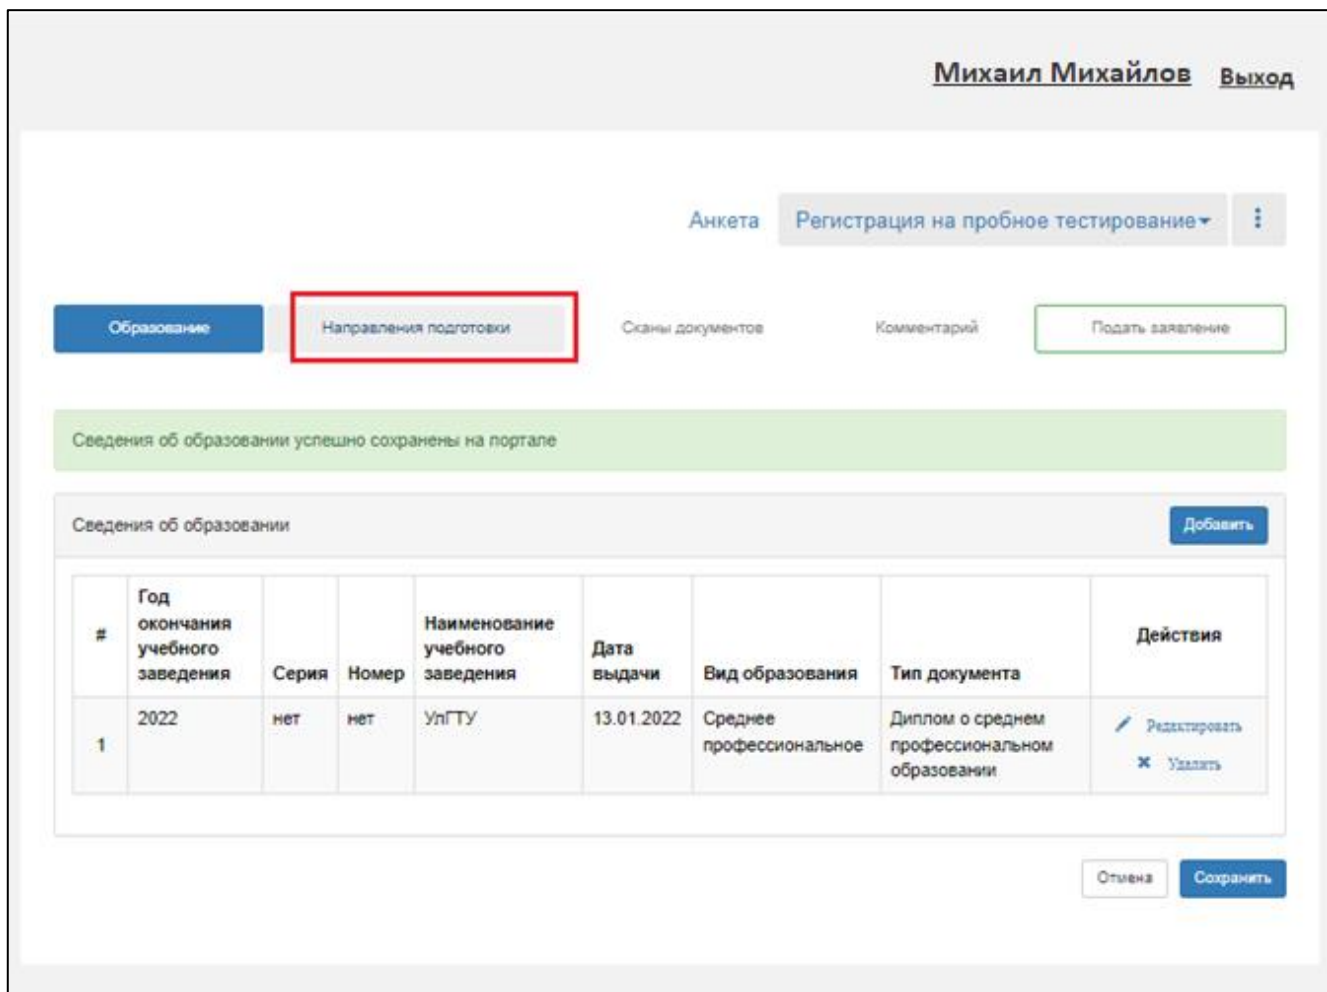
Михаил Михайлов Выход

Анкета Регистрация на пробное тестирование

Образование Направления подготовки Сканы документов Комментарий Подать заявление

Сведения об образовании успешно сохранены на портале

Сведения об образовании Добавить

| # | Год окончания учебного заведения | Серия | Номер | Наименование учебного заведения | Дата выдачи | Вид образования | Тип документа | Действия |
|---|---|---|---|---|---|---|---|---|
| 1 | 2022 | нет | нет | УлГТУ | 13.01.2022 | Среднее профессиональное | Диплом о среднем профессиональном образовании | Редактировать Удалить |

Отмена Сохранить